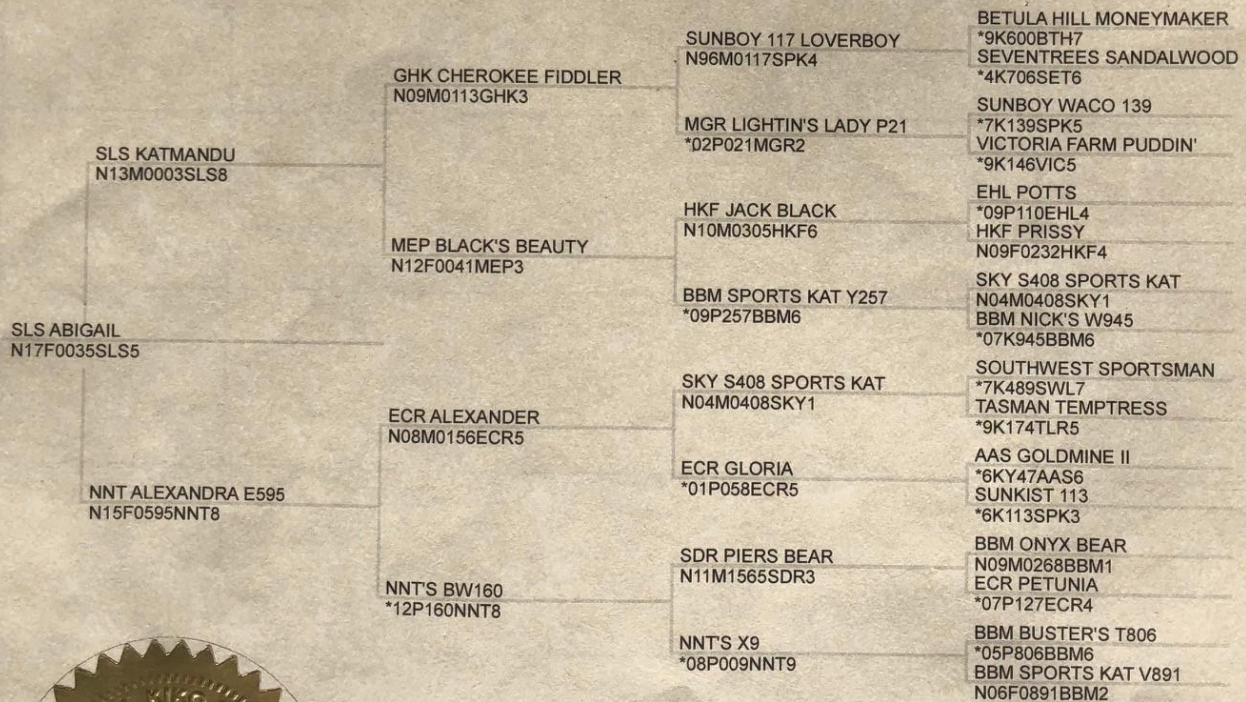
SLS ABIGAIL
N17F0035SLS5

SLS KATMANDU
N13M0003SLS8

NNT ALEXANDRA E595
N15F0595NNT8

GHK CHEROKEE FIDDLER
N09M0113GHK3

MEP BLACK'S BEAUTY
N12F0041MEP3

ECR ALEXANDER
N08M0156ECR5

NNT'S BW160
*12P160NNT8

SUNBOY 117 LOVERBOY
N96M0117SPK4

MGR LIGHTIN'S LADY P21
*02P021MGR2

HKF JACK BLACK
N10M0305HKF6

BBM SPORTS KAT Y257
*09P257BBM6

SKY S408 SPORTS KAT
N04M0408SKY1

ECR GLORIA
*01P058ECR5

SDR PIERS BEAR
N11M1565SDR3

NNT'S X9
*08P009NNT9

BETULA HILL MONEYMAKER
*9K600BTH7
SEVENTREES SANDALWOOD
*4K706SET6
SUNBOY WACO 139
*7K139SPK5
VICTORIA FARM PUDDIN'
*9K146VIC5
EHL POTTS
*09P110EHL4
HKF PRISSY
N09F0232HKF4
SKY S408 SPORTS KAT
N04M0408SKY1
BBM NICK'S W945
*07K945BBM6
SOUTHWEST SPORTSMAN
*7K489SWL7
TASMAN TEMPTRESS
*9K174TLR5
AAS GOLDMINE II
*6KY47AAS6
SUNKIST 113
*6K113SPK3
BBM ONYX BEAR
N09M0268BBM1
ECR PETUNIA
*07P127ECR4
BBM BUSTER'S T806
*05P806BBM6
BBM SPORTS KAT V891
N06F0891BBM2